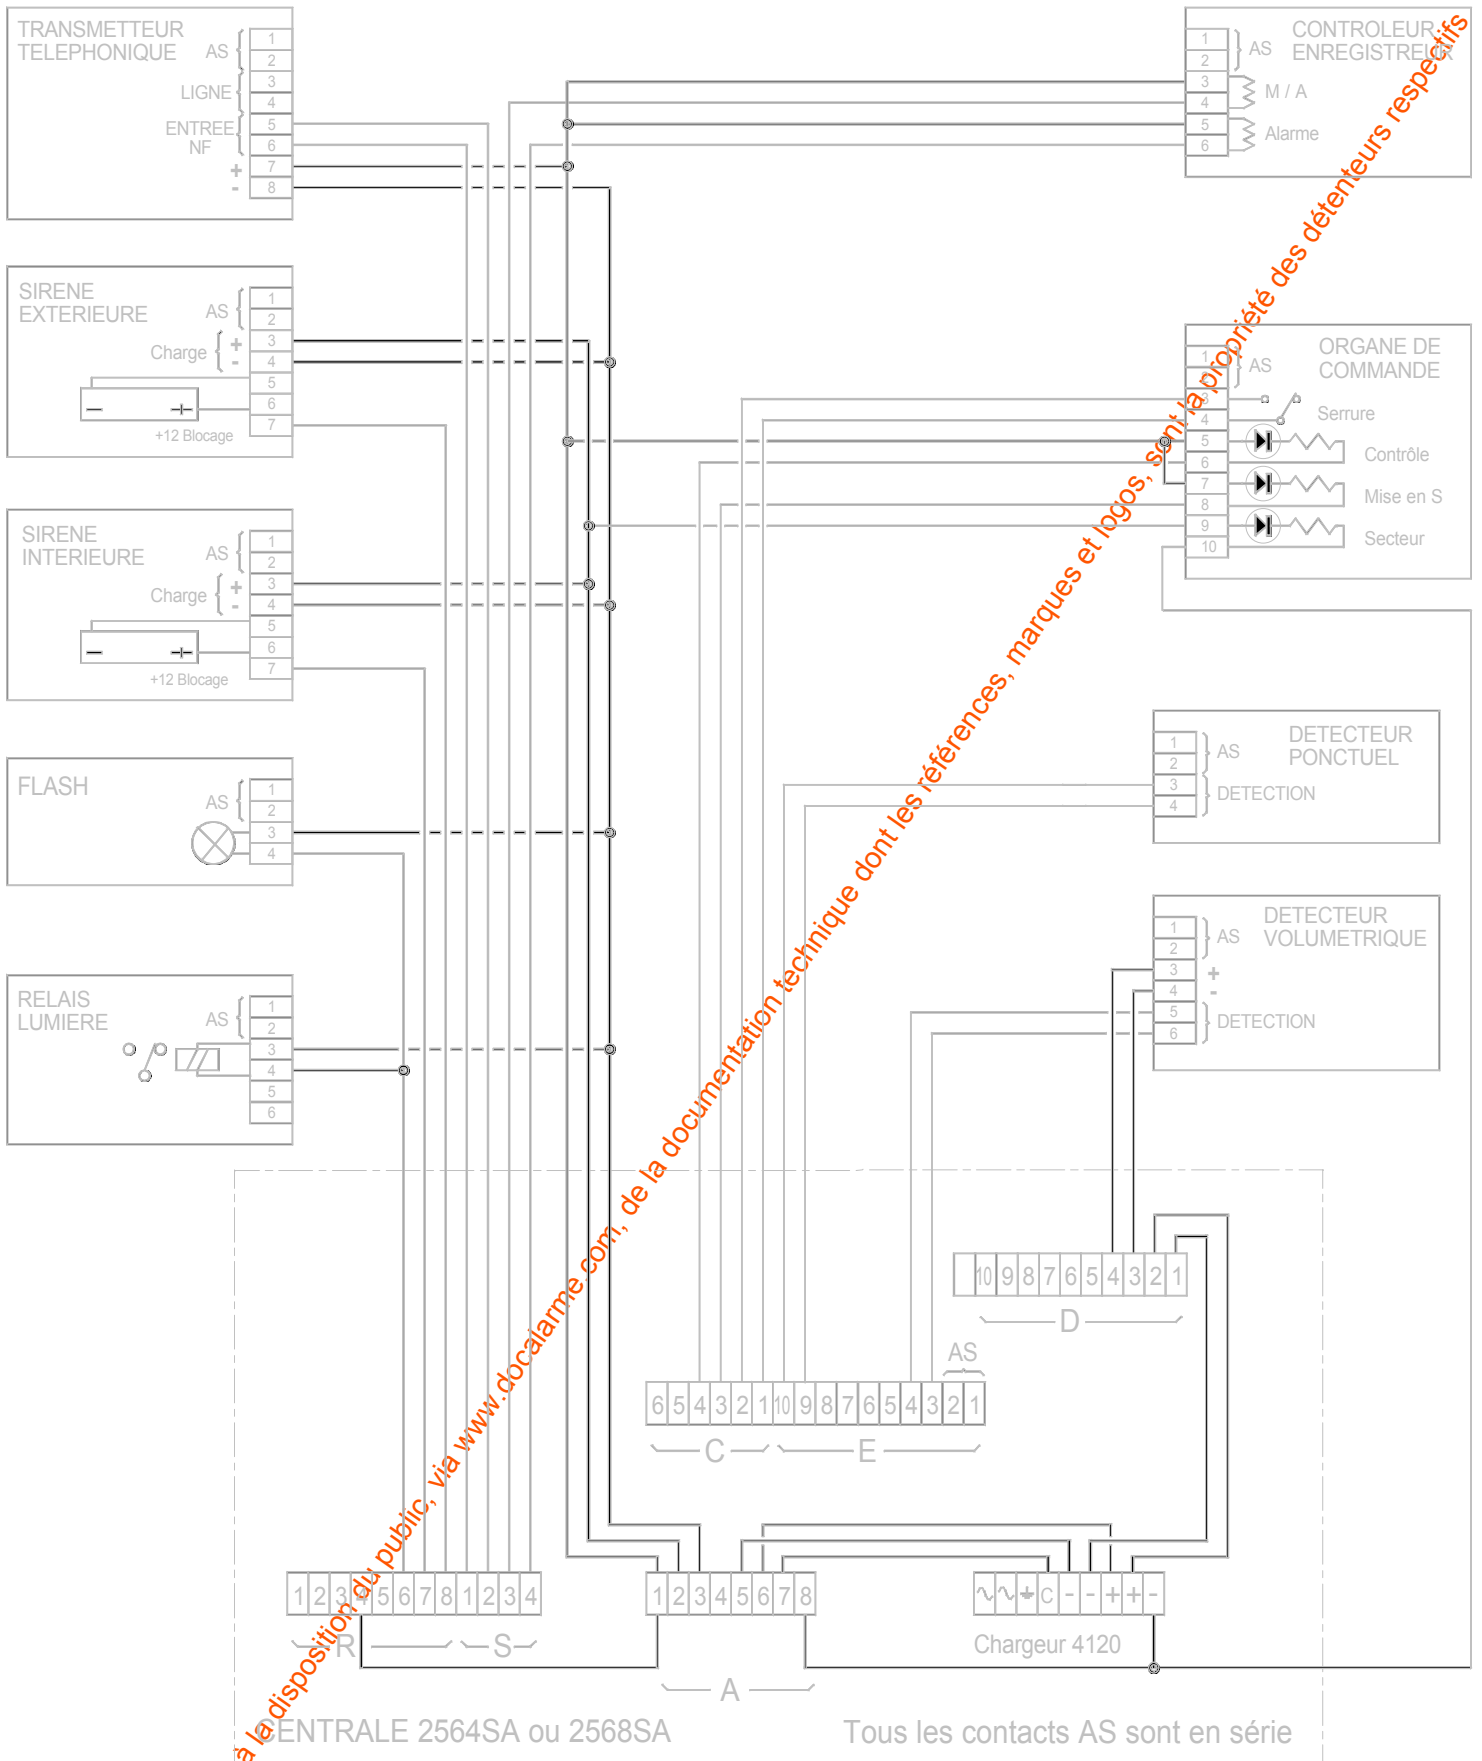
TRANSMETTEUR TELEPHONIQUE
AS
LIGNE
ENTREE NF
+
-
1
2
3
4
5
6
7
8

CONTROLEUR ENREGISTREUR
AS
M / A
Alarme
1
2
3
4
5
6

SIRENE EXTERIEURE
AS
Charge
+
-
+12 Blocage
1
2
3
4
5
6
7

ORGANE DE COMMANDE
AS
Serrure
Contrôle
Mise en S
Secteur
1
2
3
4
5
6
7
8
9
10

SIRENE INTERIEURE
AS
Charge
+
-
+12 Blocage
1
2
3
4
5
6
7

DETECTEUR PONCTUEL
AS
DETECTION
1
2
3
4

FLASH
AS
1
2
3
4

DETECTEUR VOLUMETRIQUE
AS
+
-
DETECTION
1
2
3
4
5
6

RELAIS LUMIERE
AS
1
2
3
4
5
6

10 9 8 7 6 5 4 3 2 1
D
AS
6 5 4 3 2 1 10 9 8 7 6 5 4 3 2 1
C
E

1 2 3 4 5 6 7 8 1 2 3 4
R
S
1 2 3 4 5 6 7 8
A
∿ ∿ + C - - + + -
Chargeur 4120

CENTRALE 2564SA ou 2568SA
Tous les contacts AS sont en série

à la disposition du public, via www.docalarme.com, de la documentation technique dont les références, marques et logos, sont la propriété des détenteurs respectifs